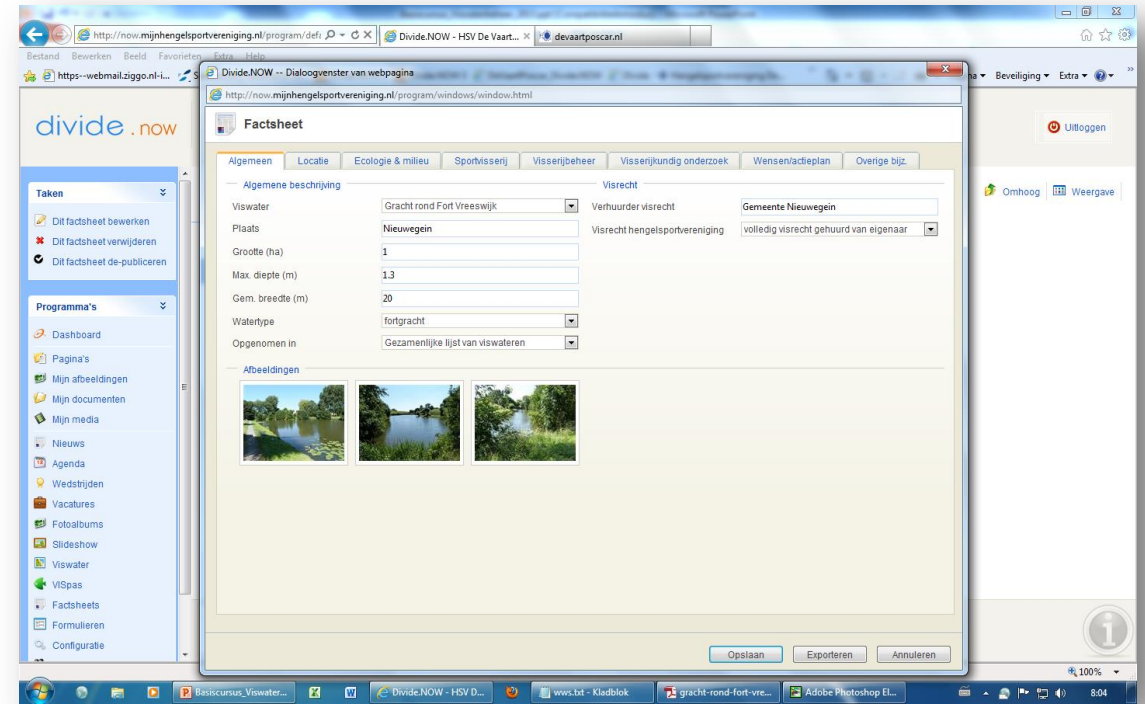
http://now.mijnhengelsportvereniging.nl/program/def
Divide.NOW - HSV De Vaart...
devaartposcar.nl

Bestand Bewerken Beeld Favorieten Extra Help
https--webmail.ziggo.nl-i...
Beveiliging ▾ Extra ▾

Divide.NOW -- Dialoogvenster van webpagina
http://now.mijnhengelsportvereniging.nl/program/windows/window.html

divide.now

Uitloggen

Taken
Dit factsheet bewerken
Dit factsheet verwijderen
Dit factsheet de-publiceren

Programma's
Dashboard
Pagina's
Mijn afbeeldingen
Mijn documenten
Mijn media
Nieuws
Agenda
Wedstrijden
Vacatures
Fotoalbums
Slideshow
Viswater
VISpas
Factsheets
Formulieren
Configuratie

Omhoog
Weergave

Factsheet

Algemeen | Locatie | Ecologie & milieu | Sportvisserij | Visserijbeheer | Visserijkundig onderzoek | Wensen/actieplan | Overige bijz.

Algemene beschrijving
Viswater: Gracht rond Fort Vreeswijk
Plaats: Nieuwegein
Grootte (ha): 1
Max. diepte (m): 1.3
Gem. breedte (m): 20
Watertype: fortgracht
Opgenomen in: Gezamenlijke lijst van viswateren

Visrecht
Verhuurder visrecht: Gemeente Nieuwegein
Visrecht hengelsportvereniging: volledig visrecht gehuurd van eigenaar

Afbeeldingen

Opslaan
Exporteren
Annuleren

100%

Basiscursus_Viswater...
Divide.NOW - HSV D...
wws.txt - Kladblok
gracht-rond-fort-vre...
Adobe Photoshop El...
8:04